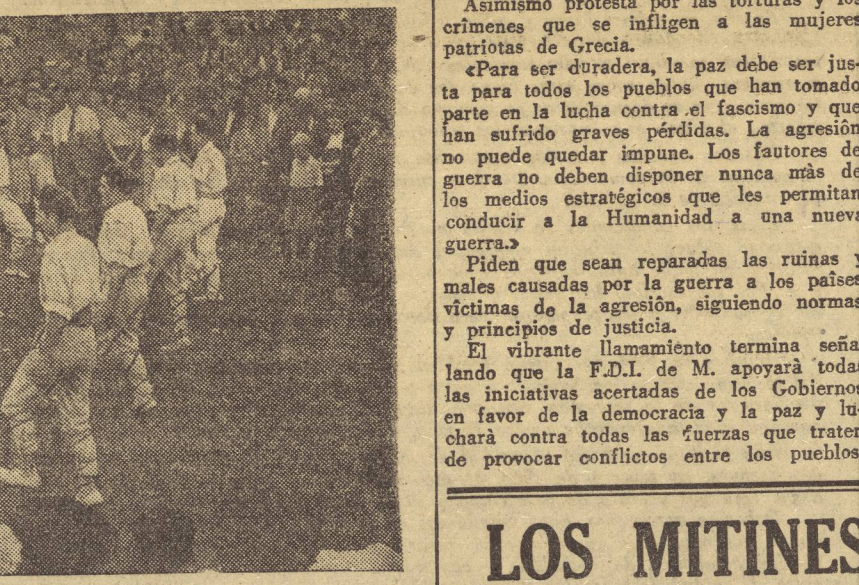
Asimismo protesta por las torturas y los crîmenes que se infligen a las mujeres patriotas de Grecia.

«Para ser duradera, la paz debe ser justa para todos los pueblos que han tomado parte en la lucha contra el fascismo y que han sufrido graves pérdidas. La agresiôn no puede quedar impune. Los fautores de guerra no deben disponer nunca màs de los medios estratégicos que les permitan conducir a la Humanidad a una nueva guerra.»

Piden que sean reparadas las ruinas y males causadas por la guerra a los paîses vîctimas de la agresiôn, siguiendo normas y principios de justicia.

El vibrante llamamiento termina señalando que la F.D.I. de M. apoyarà todas las iniciativas acertadas de los Gobiernos en favor de la democracia y la paz y lucharà contra todas las fuerzas que traten de provocar conflictos entre los pueblos.

LOS MITINES